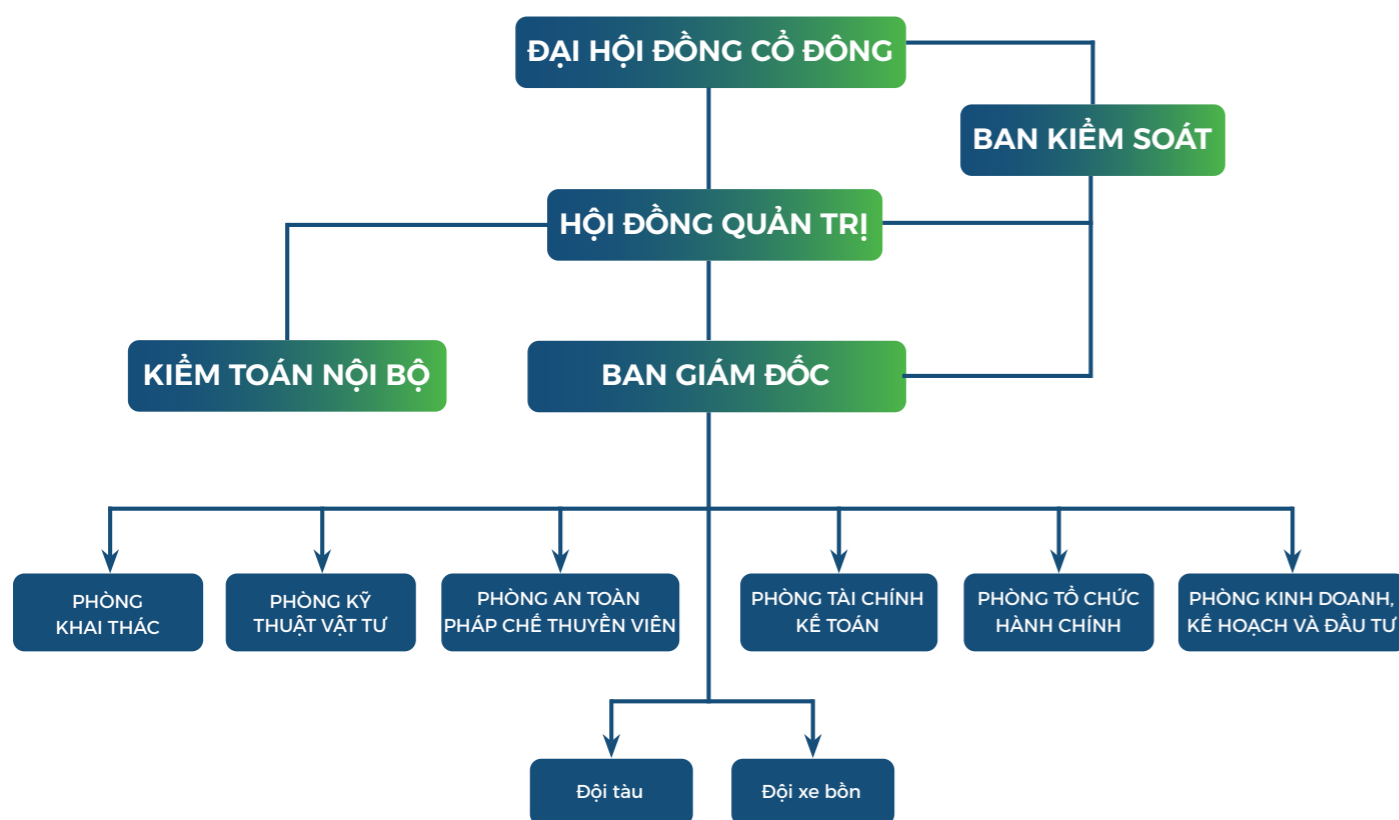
ĐẠI HỘI ĐỒNG CỔ ĐÔNG

BAN KIỂM SOÁT

HỘI ĐỒNG QUẢN TRỊ

KIỂM TOÁN NỘI BỘ

BAN GIÁM ĐỐC

PHÒNG KHAI THÁC

PHÒNG KỸ THUẬT VẬT TƯ

PHÒNG AN TOÀN PHÁP CHẾ THUYỀN VIÊN

PHÒNG TÀI CHÍNH KẾ TOÁN

PHÒNG TỔ CHỨC HÀNH CHÍNH

PHÒNG KINH DOANH, KẾ HOẠCH VÀ ĐẦU TƯ

Đội tàu

Đội xe bồn